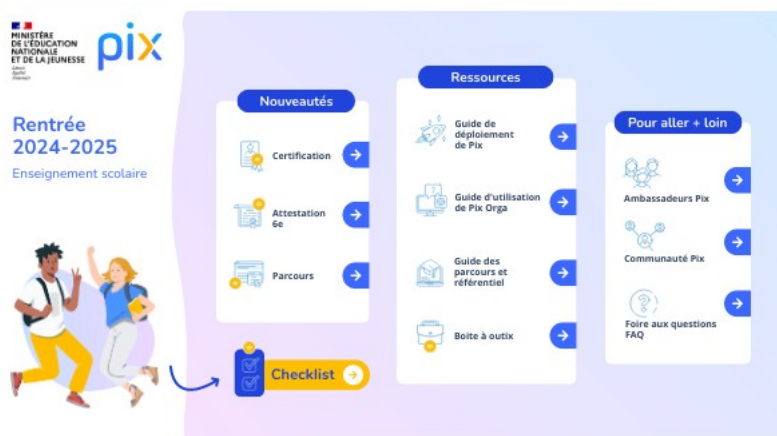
MINISTÈRE DE L'ÉDUCATION NATIONALE ET DE LA JEUNESSE
Liberté Égalité Fraternité

pix

Rentrée 2024-2025

Enseignement scolaire

Nouveautés

Certification

Attestation 6e

Parcours

Checklist

Ressources

Guide de déploiement de Pix

Guide d'utilisation de Pix Orga

Guide des parcours et référentiel

Boite à outix

Pour aller + loin

Ambassadeurs Pix

Communauté Pix

Foire aux questions FAQ